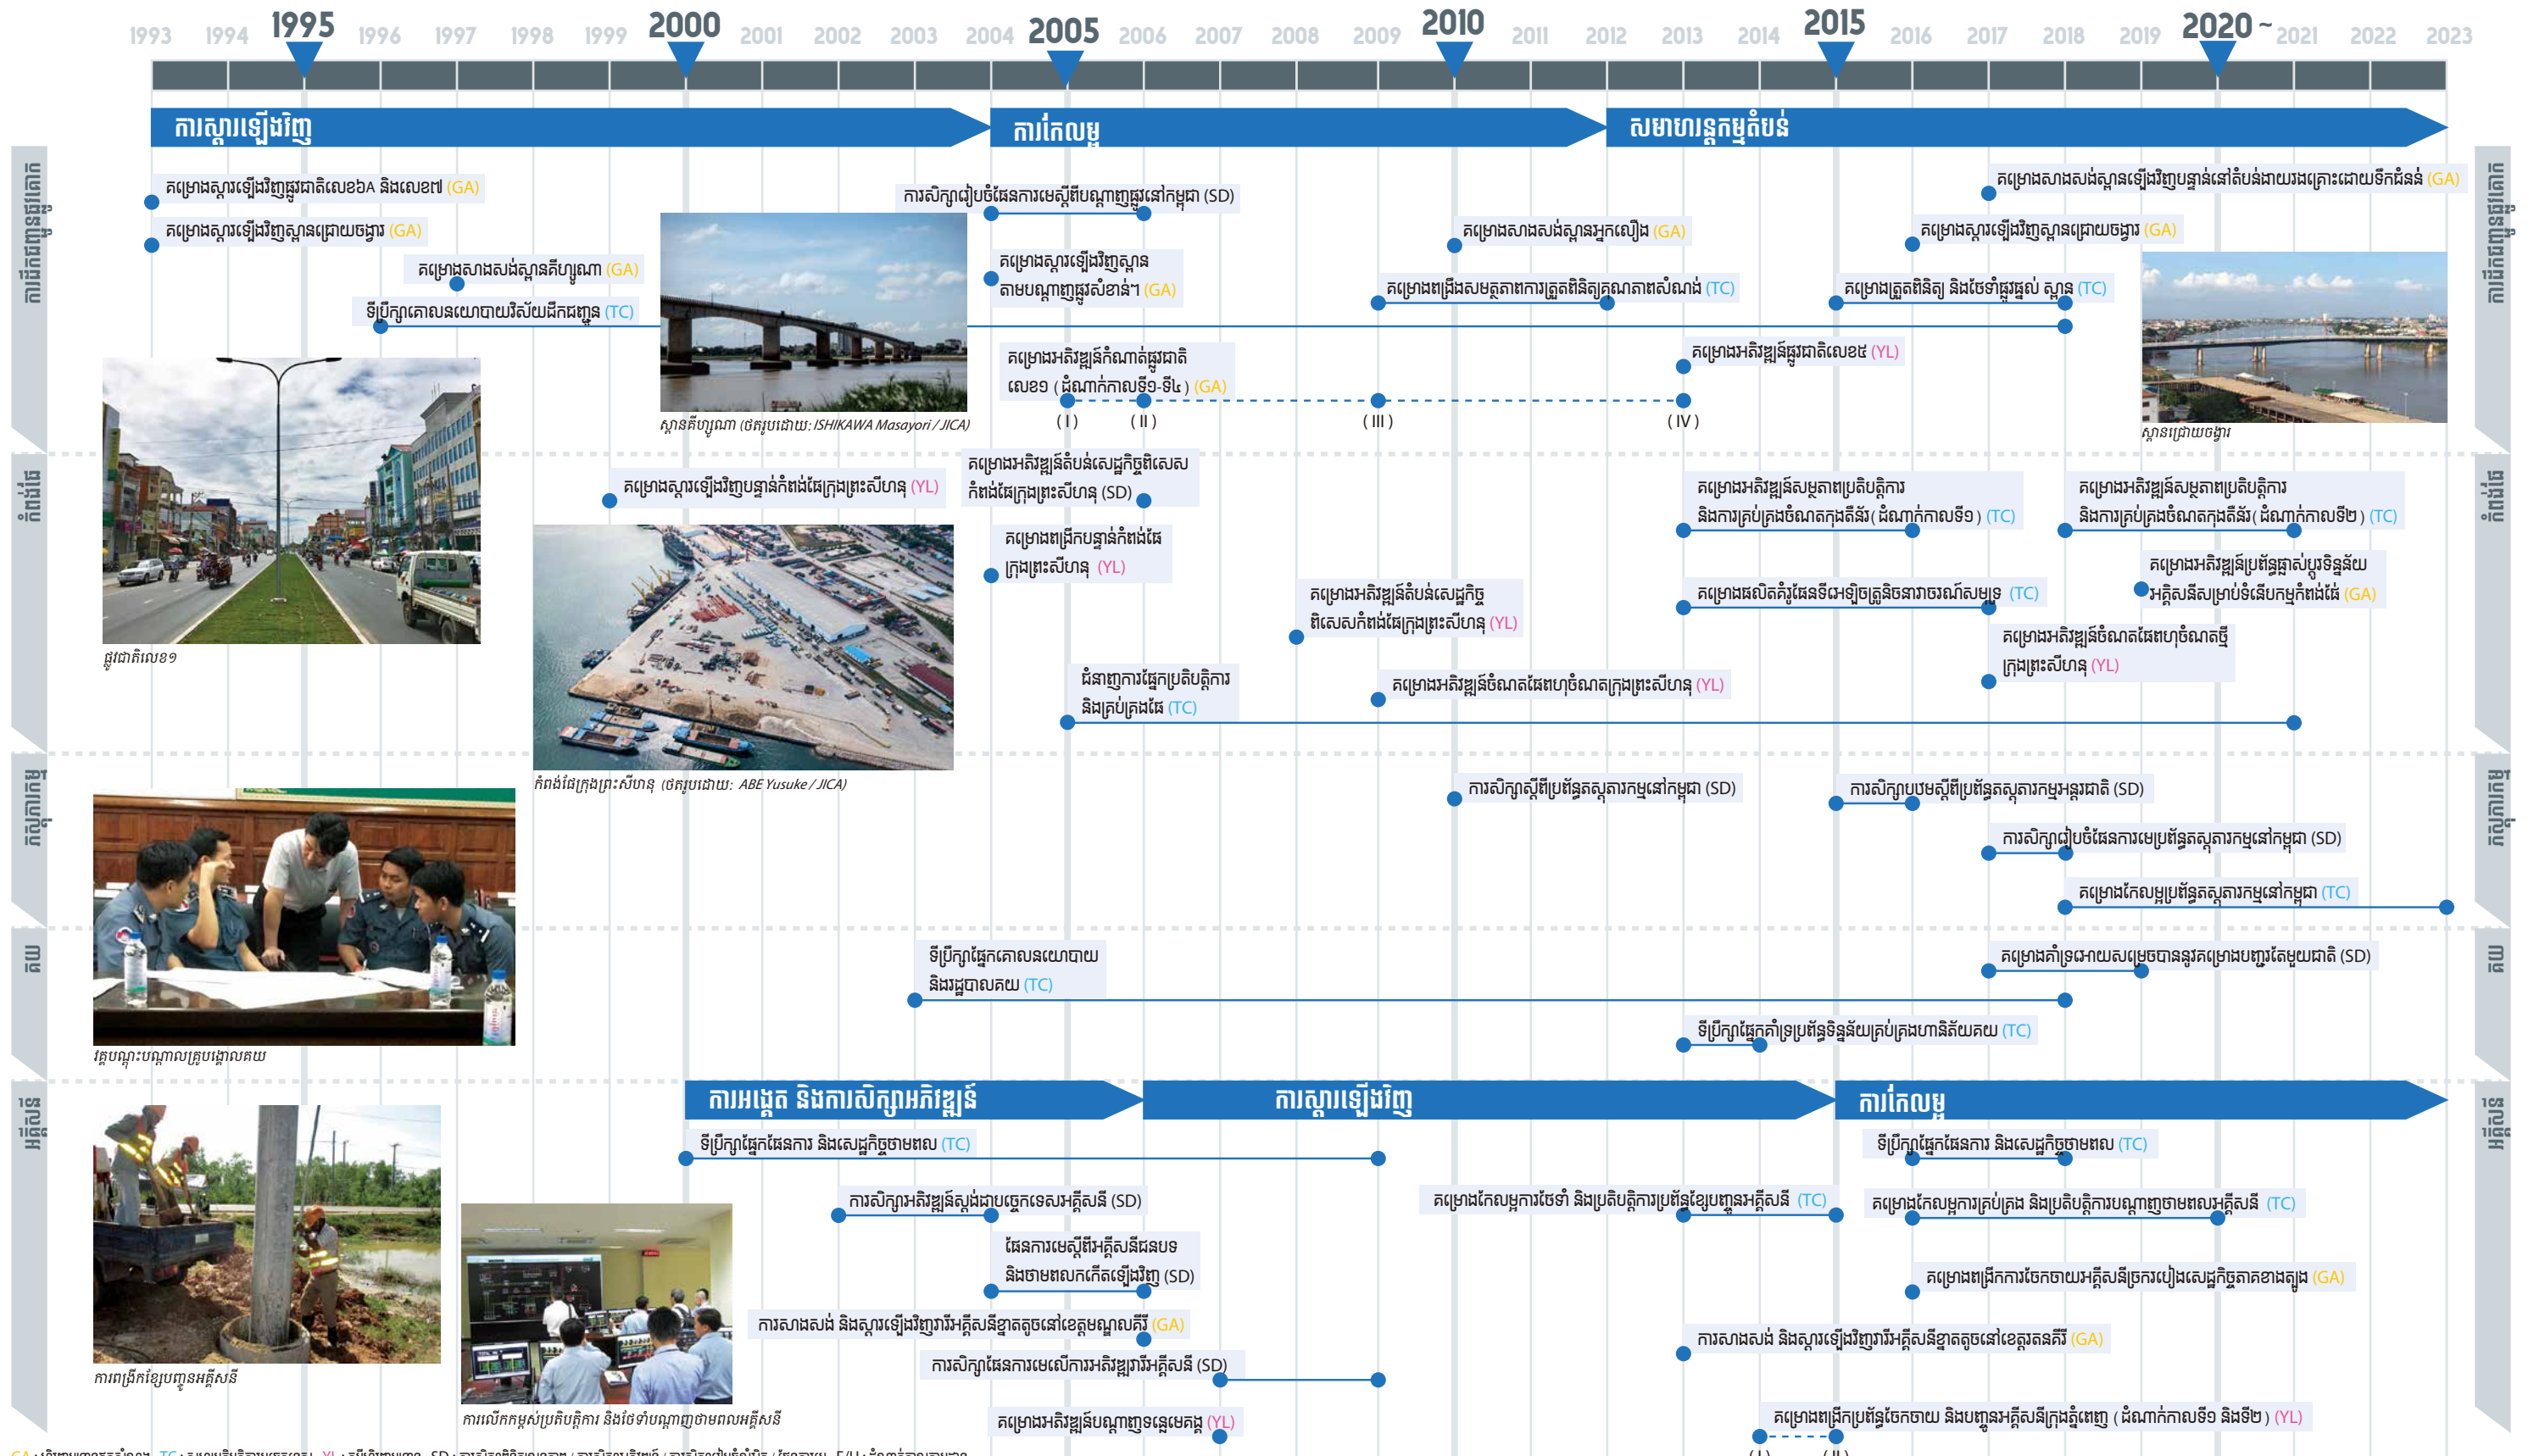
1993 1994 1995 1996 1997 1998 1999 2000 2001 2002 2003 2004 2005 2006 2007 2008 2009 2010 2011 2012 2013 2014 2015 2016 2017 2018 2019 2020 ~ 2021 2022 2023

ការស្តារឡើងវិញ
ការកែលម្អ
សមាហរណកម្មតំបន់

ការដឹកជញ្ជូនផ្លូវគោក

គម្រោងស្តារឡើងវិញផ្លូវជាតិលេខ៦A និងលេខ៧ (GA)
គម្រោងស្តារឡើងវិញស្ពានជ្រោយចង្វារ (GA)
គម្រោងសាងសង់ស្ពានគីហ្សុណា (GA)
ទីប្រឹក្សាគោលនយោបាយវិស័យដឹកជញ្ជូន (TC)
ស្ពានគីហ្សុណា (ថតរូបដោយ: ISHIKAWA Masayori / JICA)
ការសិក្សារៀបចំផែនការមេស្តីពីបណ្តាញផ្លូវនៅកម្ពុជា (SD)
គម្រោងស្តារឡើងវិញស្ពានតាមបណ្តាញផ្លូវសំខាន់ៗ (GA)
គម្រោងអភិវឌ្ឍន៍កំណាត់ផ្លូវជាតិលេខ១ (ដំណាក់កាលទី១-ទី៤) (GA)
( I ) ( II ) ( III ) ( IV )
គម្រោងសាងសង់ស្ពានអ្នកលឿង (GA)
គម្រោងពង្រឹងសមត្ថភាពការត្រួតពិនិត្យគុណភាពសំណង់ (TC)
គម្រោងអភិវឌ្ឍន៍ផ្លូវជាតិលេខ៥ (YL)
គម្រោងសាងសង់ស្ពានឡើងវិញបន្ទាន់នៅតំបន់ងាយរងគ្រោះដោយទឹកជំនន់ (GA)
គម្រោងស្តារឡើងវិញស្ពានជ្រោយចង្វារ (GA)
គម្រោងត្រួតពិនិត្យ និងថែទាំផ្លូវថ្នល់ ស្ពាន (TC)
ស្ពានជ្រោយចង្វារ
ផ្លូវជាតិលេខ១

កំពង់ផែ

គម្រោងស្តារឡើងវិញបន្ទាន់កំពង់ផែក្រុងព្រះសីហនុ (YL)
គម្រោងអភិវឌ្ឍន៍តំបន់សេដ្ឋកិច្ចពិសេសកំពង់ផែក្រុងព្រះសីហនុ (SD)
គម្រោងពង្រីកបន្ទាន់កំពង់ផែក្រុងព្រះសីហនុ (YL)
គម្រោងអភិវឌ្ឍន៍តំបន់សេដ្ឋកិច្ចពិសេសកំពង់ផែក្រុងព្រះសីហនុ (YL)
ជំនាញការផ្នែកប្រតិបត្តិការ និងគ្រប់គ្រងផែ (TC)
គម្រោងអភិវឌ្ឍន៍ចំណតផែពហុចំណតក្រុងព្រះសីហនុ (YL)
គម្រោងអភិវឌ្ឍន៍សមត្ថភាពប្រតិបត្តិការ និងការគ្រប់គ្រងចំណតកុងតឺន័រ (ដំណាក់កាលទី១) (TC)
គម្រោងផលិតគំរូផែនទីអេឡិចត្រូនិចនាវាចរណ៍សមុទ្រ (TC)
គម្រោងអភិវឌ្ឍន៍សមត្ថភាពប្រតិបត្តិការ និងការគ្រប់គ្រងចំណតកុងតឺន័រ (ដំណាក់កាលទី២) (TC)
គម្រោងអភិវឌ្ឍន៍ប្រព័ន្ធផ្គត់ផ្គង់ទិន្នន័យអគ្គិសនីសម្រាប់ទំនើបកម្មកំពង់ផែ (GA)
គម្រោងអភិវឌ្ឍន៍ចំណតផែពហុចំណតថ្មីក្រុងព្រះសីហនុ (YL)
កំពង់ផែក្រុងព្រះសីហនុ (ថតរូបដោយ: ABE Yusuke / JICA)

គយ

ការសិក្សាស្តីពីប្រព័ន្ធផ្លូវដែកនៅកម្ពុជា (SD)
ការសិក្សាបឋមស្តីពីប្រព័ន្ធផ្លូវដែកអន្តរជាតិ (SD)
ការសិក្សារៀបចំផែនការមេប្រព័ន្ធផ្លូវដែកនៅកម្ពុជា (SD)
គម្រោងកែលម្អប្រព័ន្ធផ្លូវដែកនៅកម្ពុជា (TC)
ទីប្រឹក្សាផ្នែកគោលនយោបាយ និងរដ្ឋបាលគយ (TC)
គម្រោងគាំទ្រអោយសម្រេចបាននូវគម្រោងបញ្ជរតែមួយជាតិ (SD)
ទីប្រឹក្សាផ្នែកគាំទ្រប្រព័ន្ធទិន្នន័យគ្រប់គ្រងហានិភ័យគយ (TC)
វគ្គបណ្តុះបណ្តាលគ្រូបង្គោលគយ

អគ្គិសនី

ការអង្កេត និងការសិក្សាអភិវឌ្ឍន៍
ការស្តារឡើងវិញ
ការកែលម្អ
ទីប្រឹក្សាផ្នែកផែនការ និងសេដ្ឋកិច្ចថាមពល (TC)
ការសិក្សាអភិវឌ្ឍន៍ស្តង់ដាបច្ចេកទេសអគ្គិសនី (SD)
ផែនការមេស្តីពីអគ្គិសនីជនបទ និងថាមពលកកើតឡើងវិញ (SD)
ការសាងសង់ និងស្តារឡើងវិញរោងអគ្គិសនីខ្នាតតូចនៅខេត្តមណ្ឌលគិរី (GA)
ការសិក្សាផែនការមេលើការអភិវឌ្ឍរោងអគ្គិសនី (SD)
គម្រោងអភិវឌ្ឍន៍បណ្តាញទន្លេមេគង្គ (YL)
គម្រោងកែលម្អការថែទាំ និងប្រតិបត្តិការប្រព័ន្ធខ្សែបញ្ជូនអគ្គិសនី (TC)
ការសាងសង់ និងស្តារឡើងវិញរោងអគ្គិសនីខ្នាតតូចនៅខេត្តរតនគិរី (GA)
ទីប្រឹក្សាផ្នែកផែនការ និងសេដ្ឋកិច្ចថាមពល (TC)
គម្រោងកែលម្អការគ្រប់គ្រង និងប្រតិបត្តិការបណ្តាញថាមពលអគ្គិសនី (TC)
គម្រោងពង្រីកការចែកចាយអគ្គិសនីច្រករបៀងសេដ្ឋកិច្ចភាគខាងត្បូង (GA)
គម្រោងពង្រីកប្រព័ន្ធចែកចាយ និងបញ្ជូនអគ្គិសនីក្រុងភ្នំពេញ (ដំណាក់កាលទី១ និងទី២) (YL)
( I ) ( II )
ការពង្រីកខ្សែបញ្ជូនអគ្គិសនី
ការលើកកម្ពស់ប្រតិបត្តិការ និងថែទាំបណ្តាញថាមពលអគ្គិសនី

ការដឹកជញ្ជូនផ្លូវគោក
កំពង់ផែ
ផ្លូវដែក
គយ
អគ្គិសនី